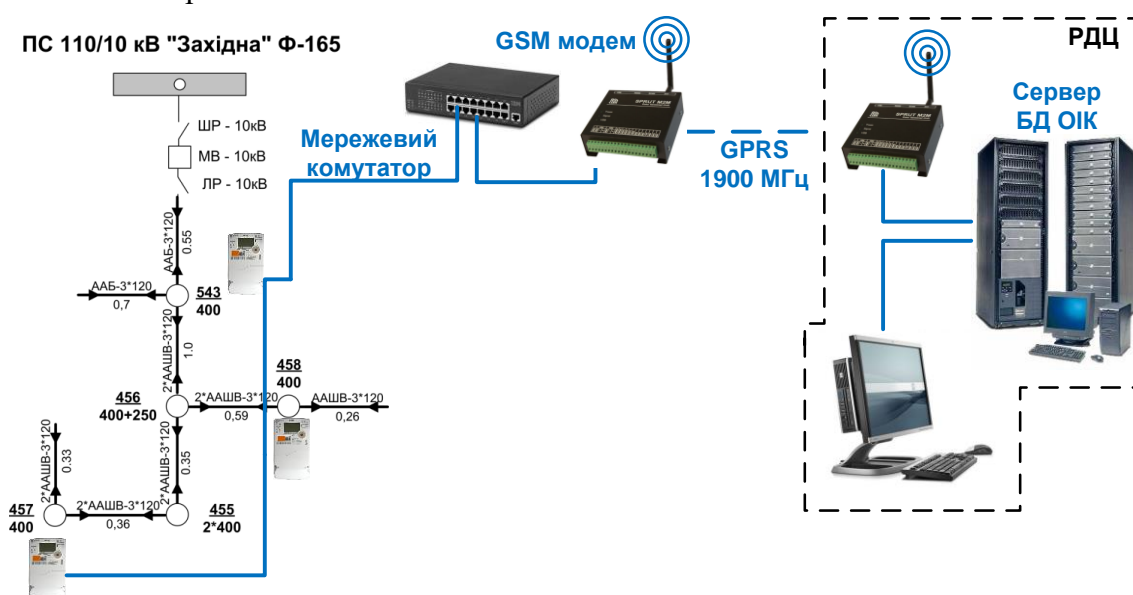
ПС 110/10 кВ "Західна" Ф-165

ШР - 10кВ
МВ - 10кВ
ЛР - 10кВ

ААБ-3*120
0.55

ААБ-3*120
0,7

543
400

2*ААШВ-3*120
1.0

456
400+250

2*ААШВ-3*120
0,59

458
400

ААШВ-3*120
0,26

2*ААШВ-3*120
0.35

2*ААШВ-3*120
0.33

2*ААШВ-3*120
0,36

457
400

455
2*400

GSM модем

Мережевий комутатор

GPRS
1900 МГц

РДЦ

Сервер
БД ОІК